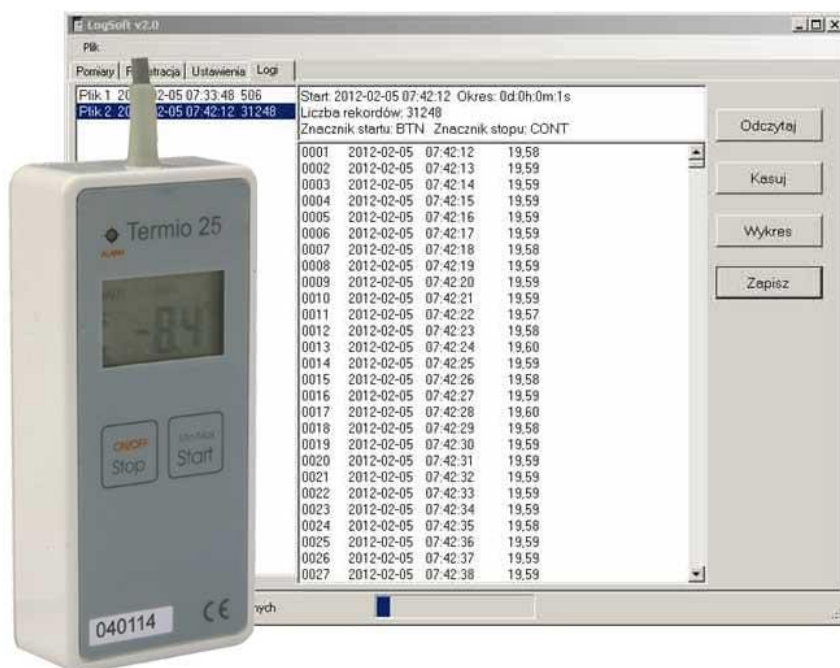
LogSoft v2.0

Plik

Pomiary | R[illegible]tracja | Ustawienia | Logi

Plik 1 20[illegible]2-05 07:33:48 506
Plik 2 20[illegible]2-05 07:42:12 31248

Start: 2012-02-05 07:42:12 Okres: 0d:0h:0m:1s
Liczba rekordów: 31248
Znacznik startu: BTN Znacznik stopu: CONT

| | | | |
|---|---|---|---|
| 0001 | 2012-02-05 | 07:42:12 | 19,58 |
| 0002 | 2012-02-05 | 07:42:13 | 19,59 |
| 0003 | 2012-02-05 | 07:42:14 | 19,59 |
| 0004 | 2012-02-05 | 07:42:15 | 19,59 |
| 0005 | 2012-02-05 | 07:42:16 | 19,59 |
| 0006 | 2012-02-05 | 07:42:17 | 19,59 |
| 0007 | 2012-02-05 | 07:42:18 | 19,58 |
| 0008 | 2012-02-05 | 07:42:19 | 19,59 |
| 0009 | 2012-02-05 | 07:42:20 | 19,59 |
| 0010 | 2012-02-05 | 07:42:21 | 19,59 |
| 0011 | 2012-02-05 | 07:42:22 | 19,57 |
| 0012 | 2012-02-05 | 07:42:23 | 19,58 |
| 0013 | 2012-02-05 | 07:42:24 | 19,60 |
| 0014 | 2012-02-05 | 07:42:25 | 19,59 |
| 0015 | 2012-02-05 | 07:42:26 | 19,58 |
| 0016 | 2012-02-05 | 07:42:27 | 19,59 |
| 0017 | 2012-02-05 | 07:42:28 | 19,60 |
| 0018 | 2012-02-05 | 07:42:29 | 19,58 |
| 0019 | 2012-02-05 | 07:42:30 | 19,59 |
| 0020 | 2012-02-05 | 07:42:31 | 19,59 |
| 0021 | 2012-02-05 | 07:42:32 | 19,59 |
| 0022 | 2012-02-05 | 07:42:33 | 19,59 |
| 0023 | 2012-02-05 | 07:42:34 | 19,59 |
| 0024 | 2012-02-05 | 07:42:35 | 19,58 |
| 0025 | 2012-02-05 | 07:42:36 | 19,59 |
| 0026 | 2012-02-05 | 07:42:37 | 19,59 |
| 0027 | 2012-02-05 | 07:42:38 | 19,59 |

Odczytaj
Kasuj
Wykres
Zapisz

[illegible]nych

Termio 25
ALARM
-8.4
ON/OFF
Stop
Min/Max
Start
040114
CE